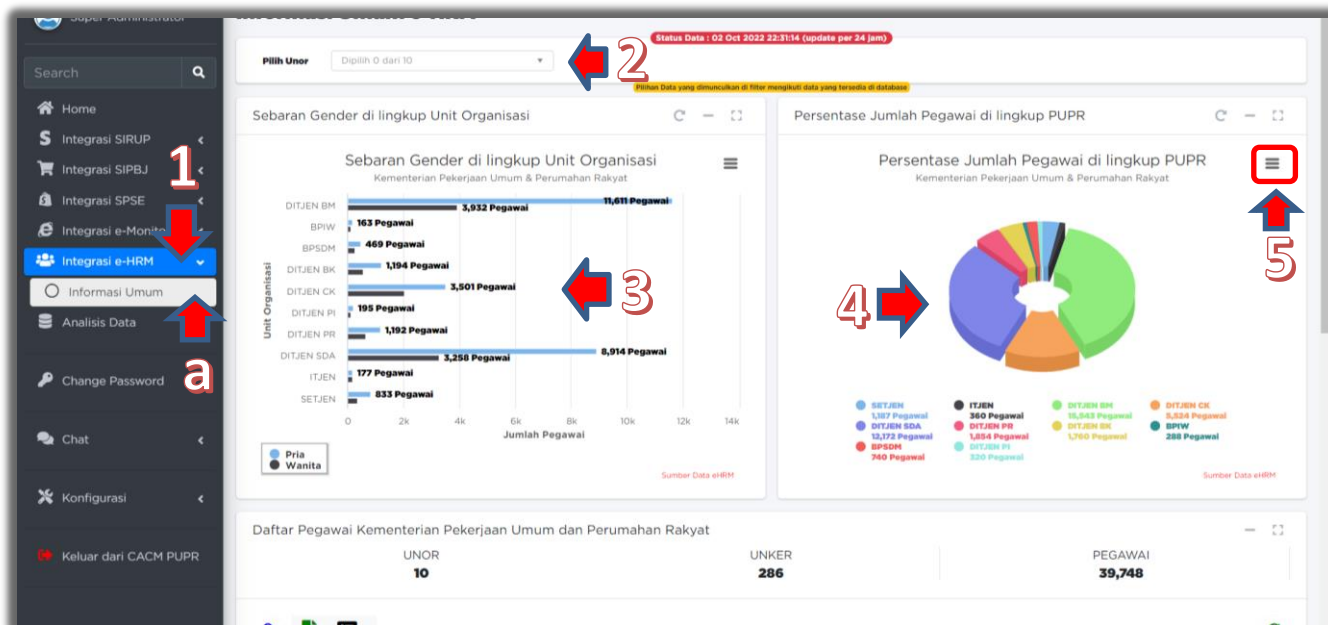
Super Administrator

Search

Home
Integrasi SIRUP
Integrasi SIPBJ
Integrasi SPSE
Integrasi e-Monito
Integrasi e-HRM
Informasi Umum
Analisis Data
Change Password
Chat
Konfigurasi
Keluar dari CACM PUPR

1
a

Status Data : 02 Oct 2022 22:31:14 (update per 24 jam)

Pilih Unor
Dipilih 0 dari 10

2

Pilihan Data yang dimunculkan di filter mengikuti data yang tersedia di database

Sebaran Gender di lingkup Unit Organisasi

Sebaran Gender di lingkup Unit Organisasi
Kementerian Pekerjaan Umum & Perumahan Rakyat

| Unit Organisasi | Pria | Wanita |
|---|---|---|
| DITJEN BM | 11,611 Pegawai | 3,932 Pegawai |
| BPIW | 163 Pegawai | |
| BPSDM | 469 Pegawai | |
| DITJEN BK | 1,194 Pegawai | |
| DITJEN CK | 3,501 Pegawai | |
| DITJEN PI | 195 Pegawai | |
| DITJEN PR | 1,192 Pegawai | |
| DITJEN SDA | 8,914 Pegawai | 3,258 Pegawai |
| ITJEN | 177 Pegawai | |
| SETJEN | 833 Pegawai | |

0 2k 4k 6k 8k 10k 12k 14k
Jumlah Pegawai
Unit Organisasi

Pria
Wanita

3

Sumber Data eHRM

Persentase Jumlah Pegawai di lingkup PUPR

Persentase Jumlah Pegawai di lingkup PUPR
Kementerian Pekerjaan Umum & Perumahan Rakyat

5
4

SETJEN 1,187 Pegawai
DITJEN SDA 12,172 Pegawai
BPSDM 740 Pegawai
ITJEN 360 Pegawai
DITJEN PR 1,854 Pegawai
DITJEN PI 320 Pegawai
DITJEN BM 15,543 Pegawai
DITJEN BK 1,760 Pegawai
DITJEN CK 5,524 Pegawai
BPIW 288 Pegawai

Sumber Data eHRM

Daftar Pegawai Kementerian Pekerjaan Umum dan Perumahan Rakyat

| UNOR | UNKER | PEGAWAI |
|---|---|---|
| 10 | 286 | 39,748 |